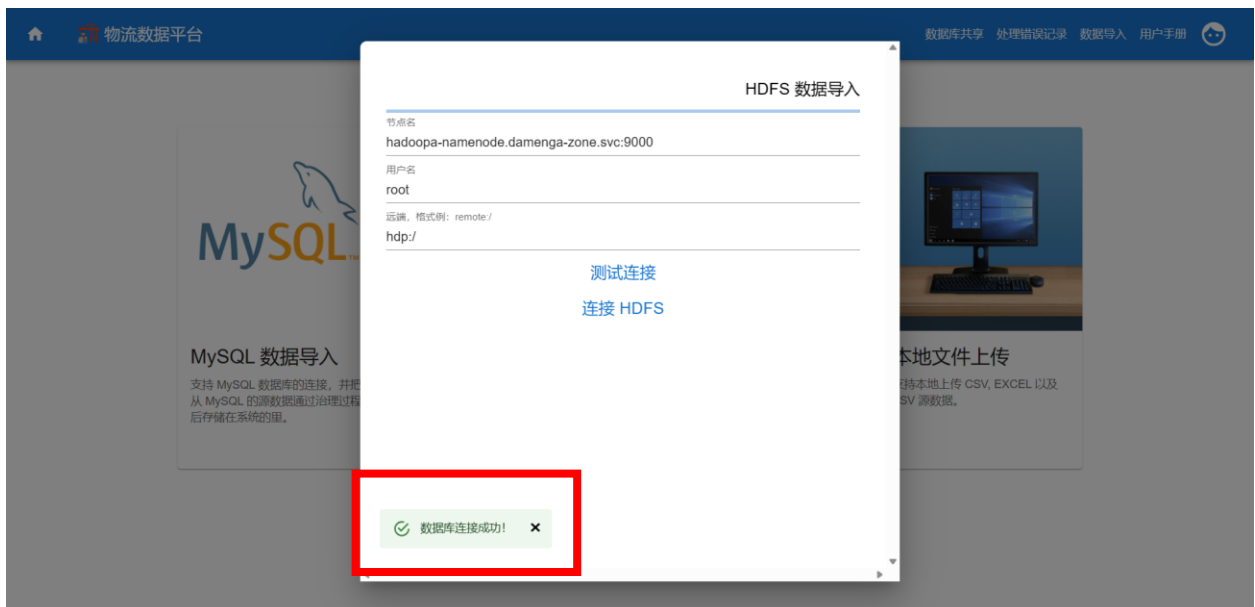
物流数据平台

数据库共享 处理错误记录 数据导入 用户手册

MySQL

MySQL 数据导入

支持 MySQL 数据库的连接，并把
从 MySQL 的源数据通过治理过程
后存储在系统的里。

本地文件上传

支持本地上传 CSV, EXCEL 以及
CSV 源数据。

HDFS 数据导入

节点名
hadoopa-namenode.damenga-zone.svc:9000

用户名
root

远端，格式例：remote:/
hdp:/

测试连接

连接 HDFS

数据库连接成功！ ✕